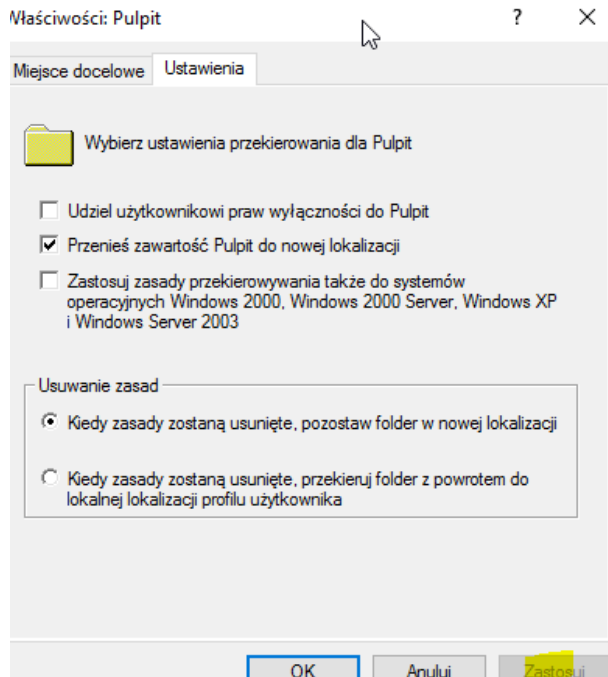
Właściwości: Pulpit

?

X

Miejsce docelowe

Ustawienia

Wybierz ustawienia przekierowania dla Pulpit

Udziel użytkownikowi praw wyłączności do Pulpit

Przenieś zawartość Pulpit do nowej lokalizacji

Zastosuj zasady przekierowywania także do systemów operacyjnych Windows 2000, Windows 2000 Server, Windows XP i Windows Server 2003

Usuwanie zasad

Kiedy zasady zostaną usunięte, pozostaw folder w nowej lokalizacji

Kiedy zasady zostaną usunięte, przekieruj folder z powrotem do lokalnej lokalizacji profilu użytkownika

OK

Anuluj

Zastosuj